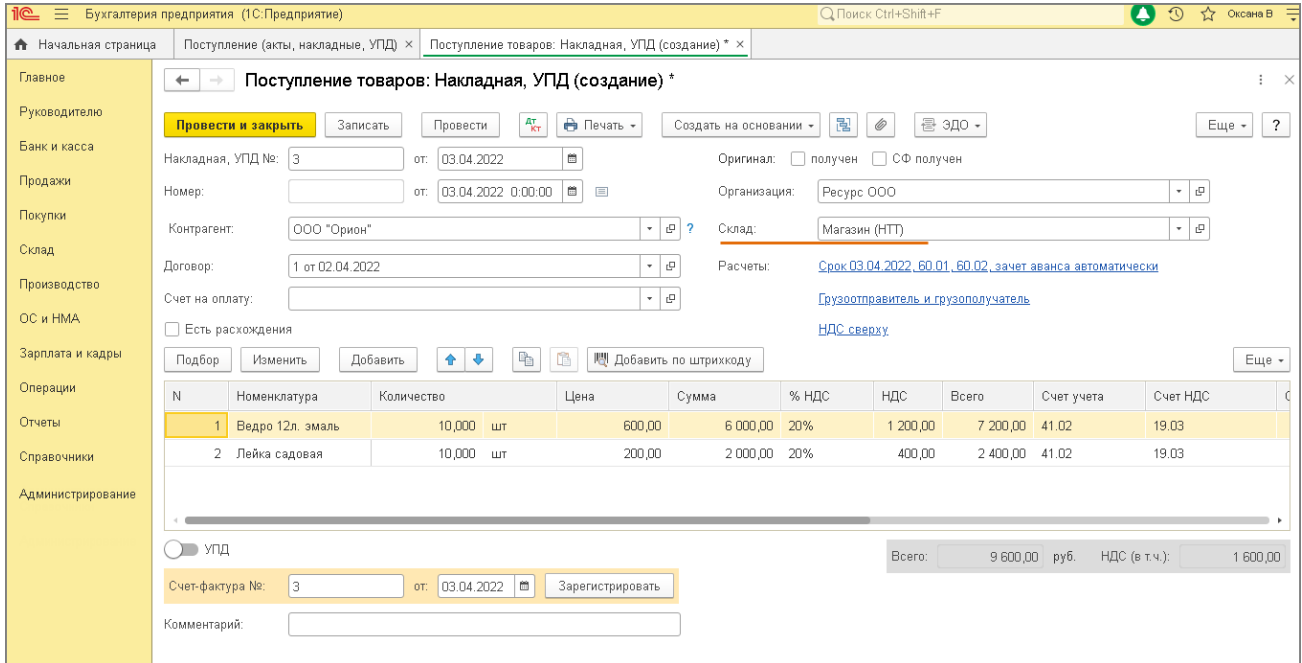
1С Бухгалтерия предприятия (1С:Предприятие) Поиск Ctrl+Shift+F Оксана В

Начальная страница | Поступление (акты, накладные, УПД) × | Поступление товаров: Накладная, УПД (создание) * ×

Главное
Руководителю
Банк и касса
Продажи
Покупки
Склад
Производство
ОС и НМА
Зарплата и кадры
Операции
Отчеты
Справочники
Администрирование

Поступление товаров: Накладная, УПД (создание) *

Провести и закрыть | Записать | Провести | Печать | Создать на основании | ЭДО | Еще | ?

Накладная, УПД №: 3 от: 03.04.2022
Оригинал: получен СФ получен
Номер: от: 03.04.2022 0:00:00
Организация: Ресурс ООО
Контрагент: ООО "Орион"
Склад: Магазин (НТТ)
Договор: 1 от 02.04.2022
Расчеты: Срок 03.04.2022, 60.01, 60.02, зачет аванса автоматически
Счет на оплату:
Грузоотправитель и грузополучатель
Есть расхождения
НДС сверху

Подбор | Изменить | Добавить | Добавить по штрихкоду | Еще

| N | Номенклатура | Количество | | Цена | Сумма | % НДС | НДС | Всего | Счет учета | Счет НДС |
|---|---|---|---|---|---|---|---|---|---|---|
| 1 | Ведро 12л. эмаль | 10,000 | шт | 600,00 | 6 000,00 | 20% | 1 200,00 | 7 200,00 | 41.02 | 19.03 |
| 2 | Лейка садовая | 10,000 | шт | 200,00 | 2 000,00 | 20% | 400,00 | 2 400,00 | 41.02 | 19.03 |

УПД
Всего: 9 600,00 руб. НДС (в т.ч.): 1 600,00

Счет-фактура №: 3 от: 03.04.2022 Зарегистрировать

Комментарий: